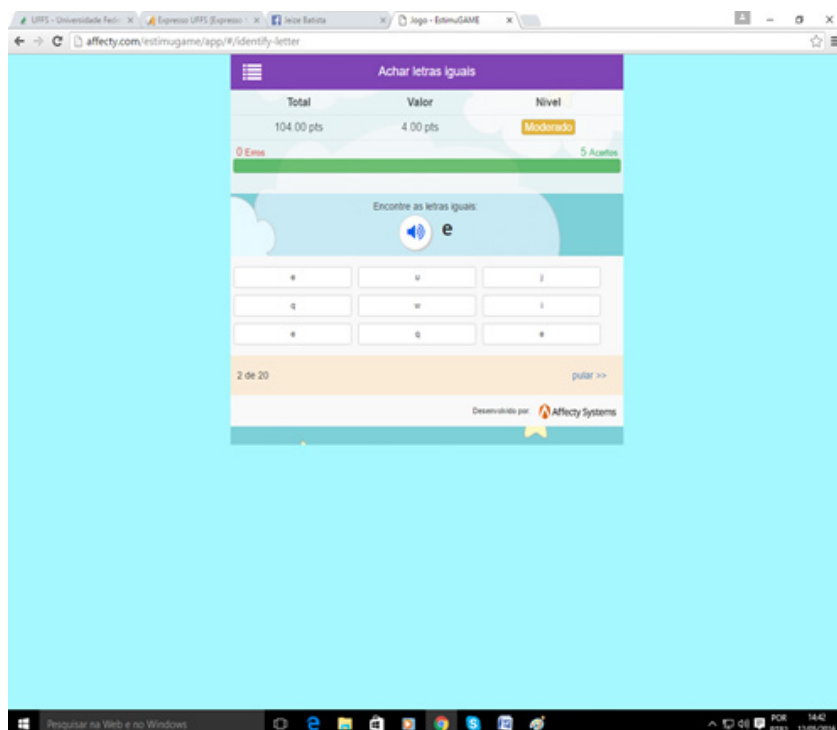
UFFS - Universidade Fed | Expresso UFFS (Expresso | Jeize Batista | Jogo - EstimuGAME

affecty.com/estimugame/app/#/identify-letter

Achar letras iguais

| Total | Valor | Nível |
|---|---|---|
| 104.00 pts | 4.00 pts | Moderado |

0 Erros

5 Acertos

Encontre as letras iguais:

e

| e | u | j |
|---|---|---|
| q | w | i |
| e | q | e |

2 de 20

pular >>

Desenvolvido por: Affecty Systems

Pesquisar na Web e no Windows

POR 14:42 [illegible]